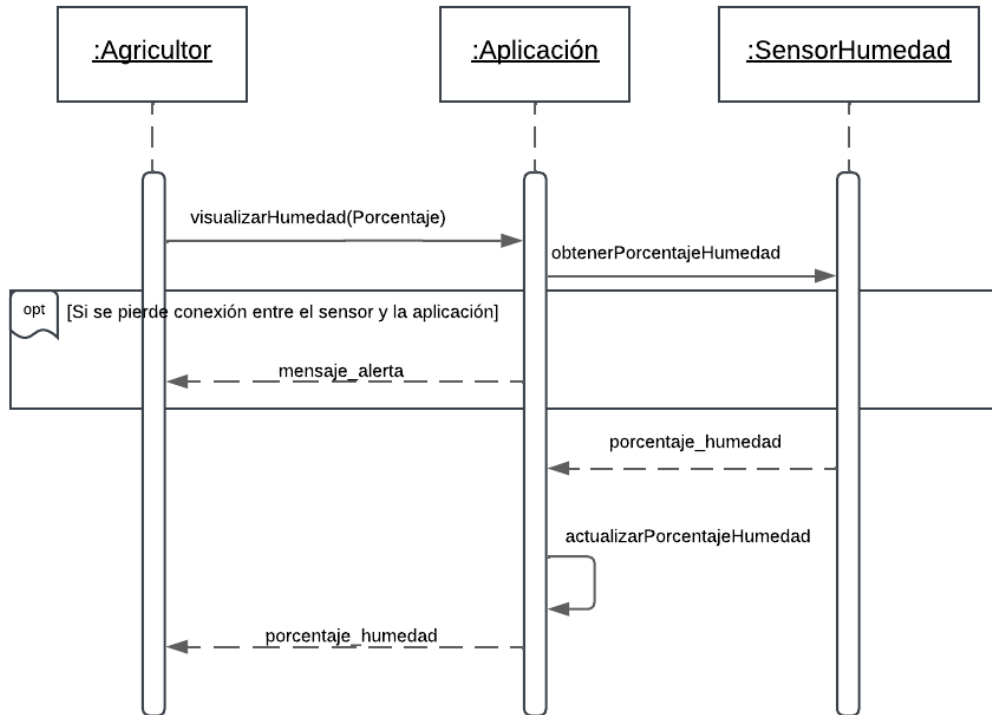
:Agricultor

:Aplicación

:SensorHumedad

visualizarHumedad(Porcentaje)

obtenerPorcentajeHumedad

opt

[Si se pierde conexión entre el sensor y la aplicación]

mensaje_alerta

porcentaje_humedad

actualizarPorcentajeHumedad

porcentaje_humedad